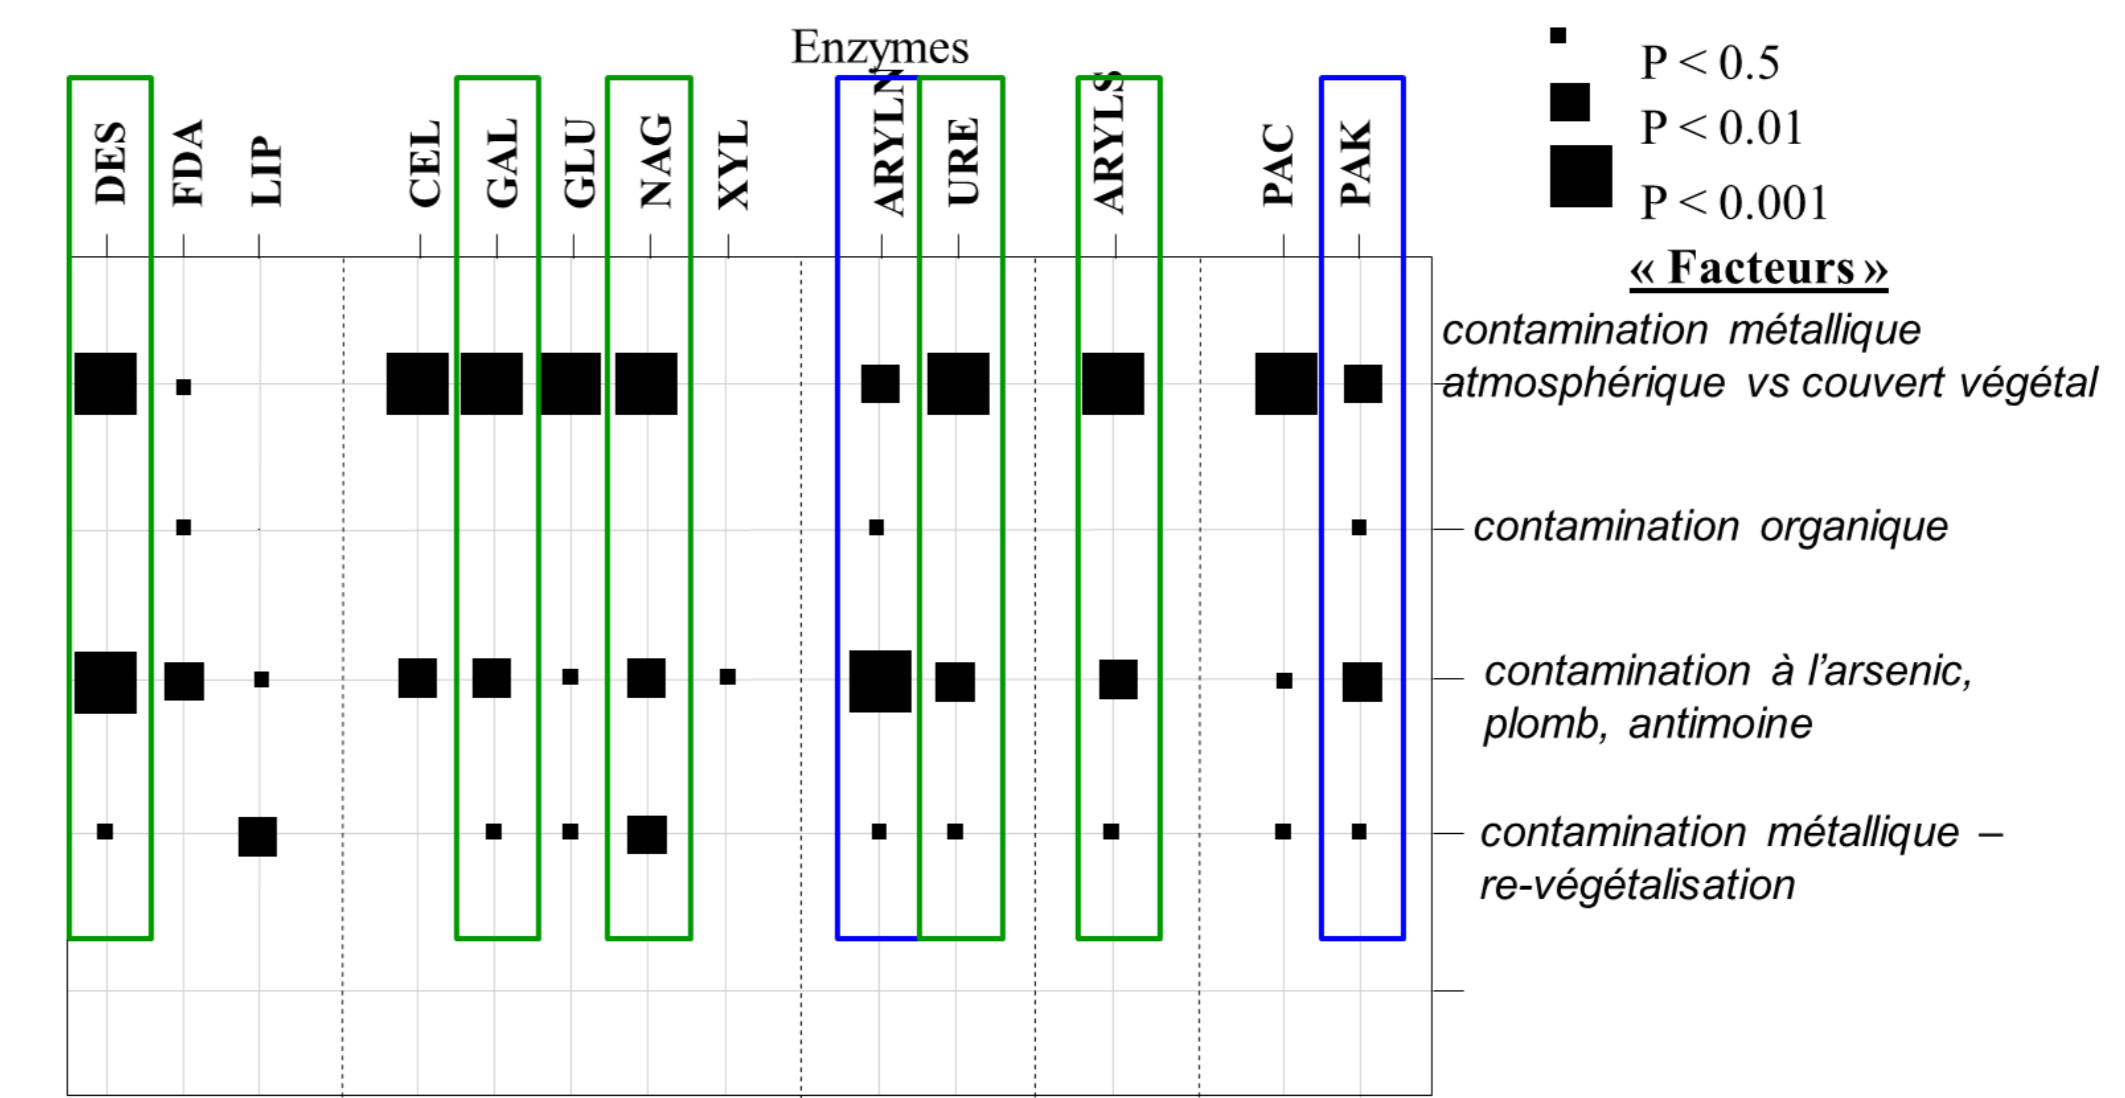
Enzymes

DES FDA LIP CEL GAL GLU NAG XYL ARYLN URE ARYLS PAC PAK

P < 0.5
P < 0.01
P < 0.001

« Facteurs »

contamination métallique atmosphérique vs couvert végétal

contamination organique

contamination à l'arsenic, plomb, antimoine

contamination métallique – re-végétalisation